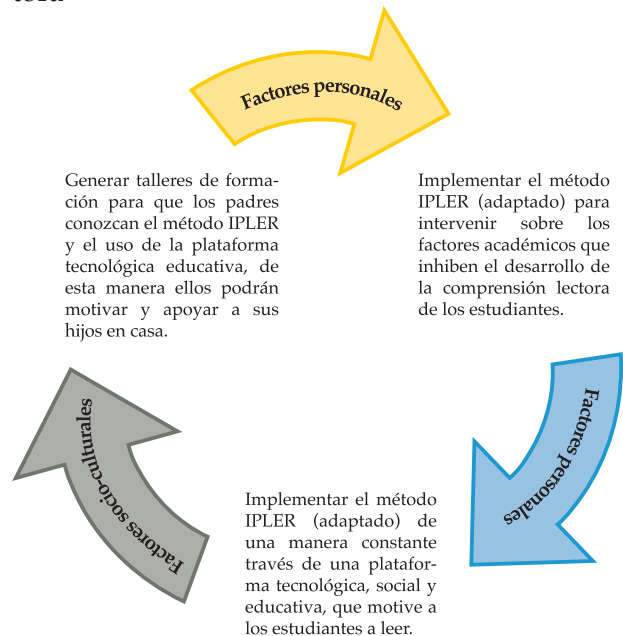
Factores personales

Generar talleres de formación para que los padres conozcan el método IPLER y el uso de la plataforma tecnológica educativa, de esta manera ellos podrán motivar y apoyar a sus hijos en casa.

Implementar el método IPLER (adaptado) para intervenir sobre los factores académicos que inhiben el desarrollo de la comprensión lectora de los estudiantes.

Factores personales

Factores socio-culturales

Implementar el método IPLER (adaptado) de una manera constante través de una plataforma tecnológica, social y educativa, que motive a los estudiantes a leer.